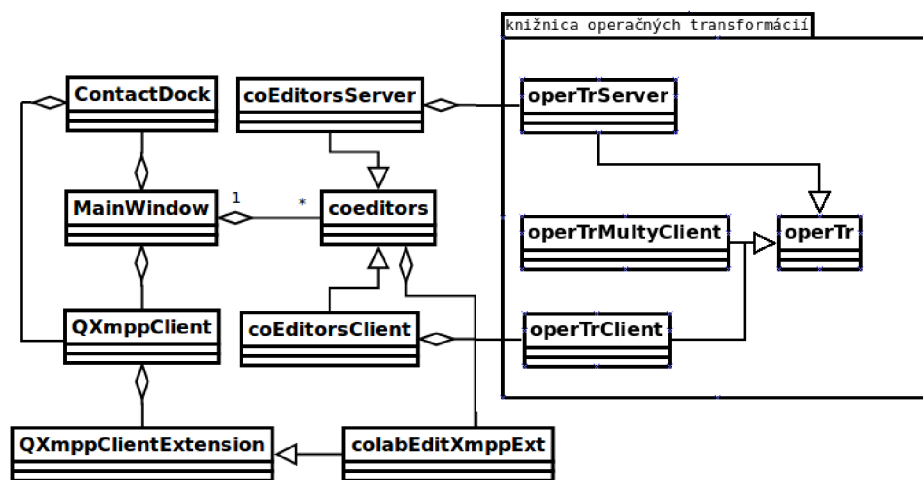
knižnica operačných transformácií

ContactDock

coEditorsServer

operTrServer

MainWindow

1

*

coeditors

operTrMultyClient

operTr

QXmppClient

coEditorsClient

operTrClient

QXmppClientExtension

colabEditXmppExt